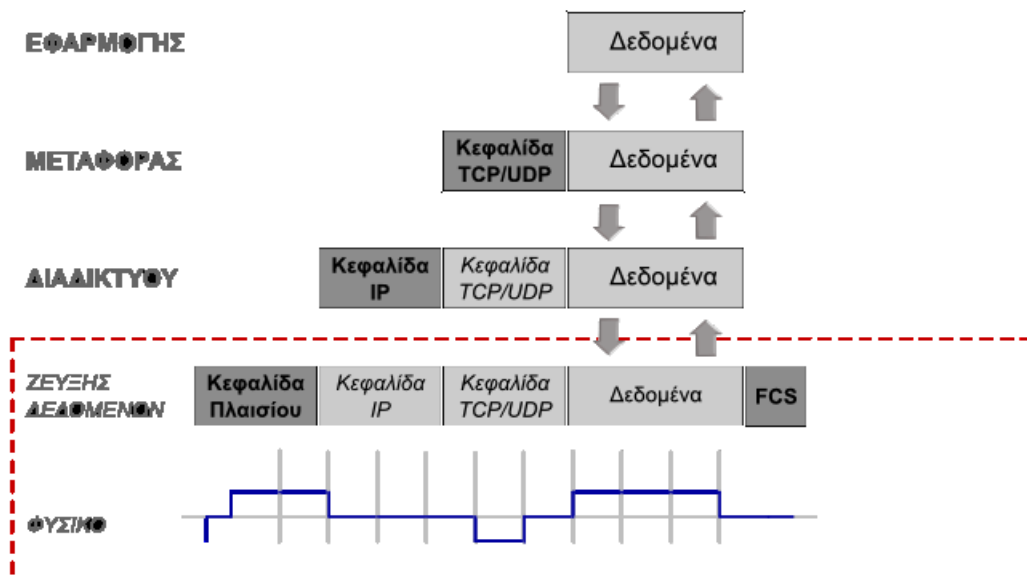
ΕΦΑΡΜΟΓΗΣ

Δεδομένα

ΜΕΤΑΦΟΡΑΣ

Κεφαλίδα TCP/UDP

Δεδομένα

ΔΙΑΔΙΚΤΥΟΥ

Κεφαλίδα IP

Κεφαλίδα TCP/UDP

Δεδομένα

ΖΕΥΞΗΣ ΔΕΔΟΜΕΝΩΝ

Κεφαλίδα Πλαισίου

Κεφαλίδα IP

Κεφαλίδα TCP/UDP

Δεδομένα

FCS

ΦΥΣΙΚΟ